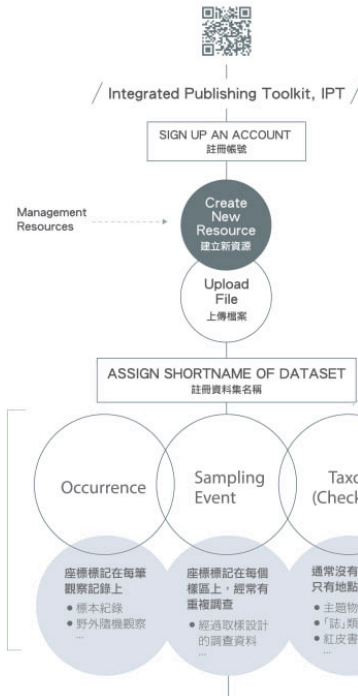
/ Integrated Publishing Toolkit, IPT /

SIGN UP AN ACCOUNT
註冊帳號

Management Resources

Create New Resource
建立新資源

Upload File
上傳檔案

ASSIGN SHORTNAME OF DATASET
註冊資料集名稱

Occurrence

座標標記在每筆觀察記錄上
● 標本紀錄
● 野外隨機觀察
...

Sampling Event

座標標記在每個樣區上，經常有重複調查
● 經過取樣設計的調查資料
...

Taxo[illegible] (Check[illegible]

通常沒有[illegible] 只有地點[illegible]
● 主題物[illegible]
●「誌」類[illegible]
● 紅皮書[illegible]
...